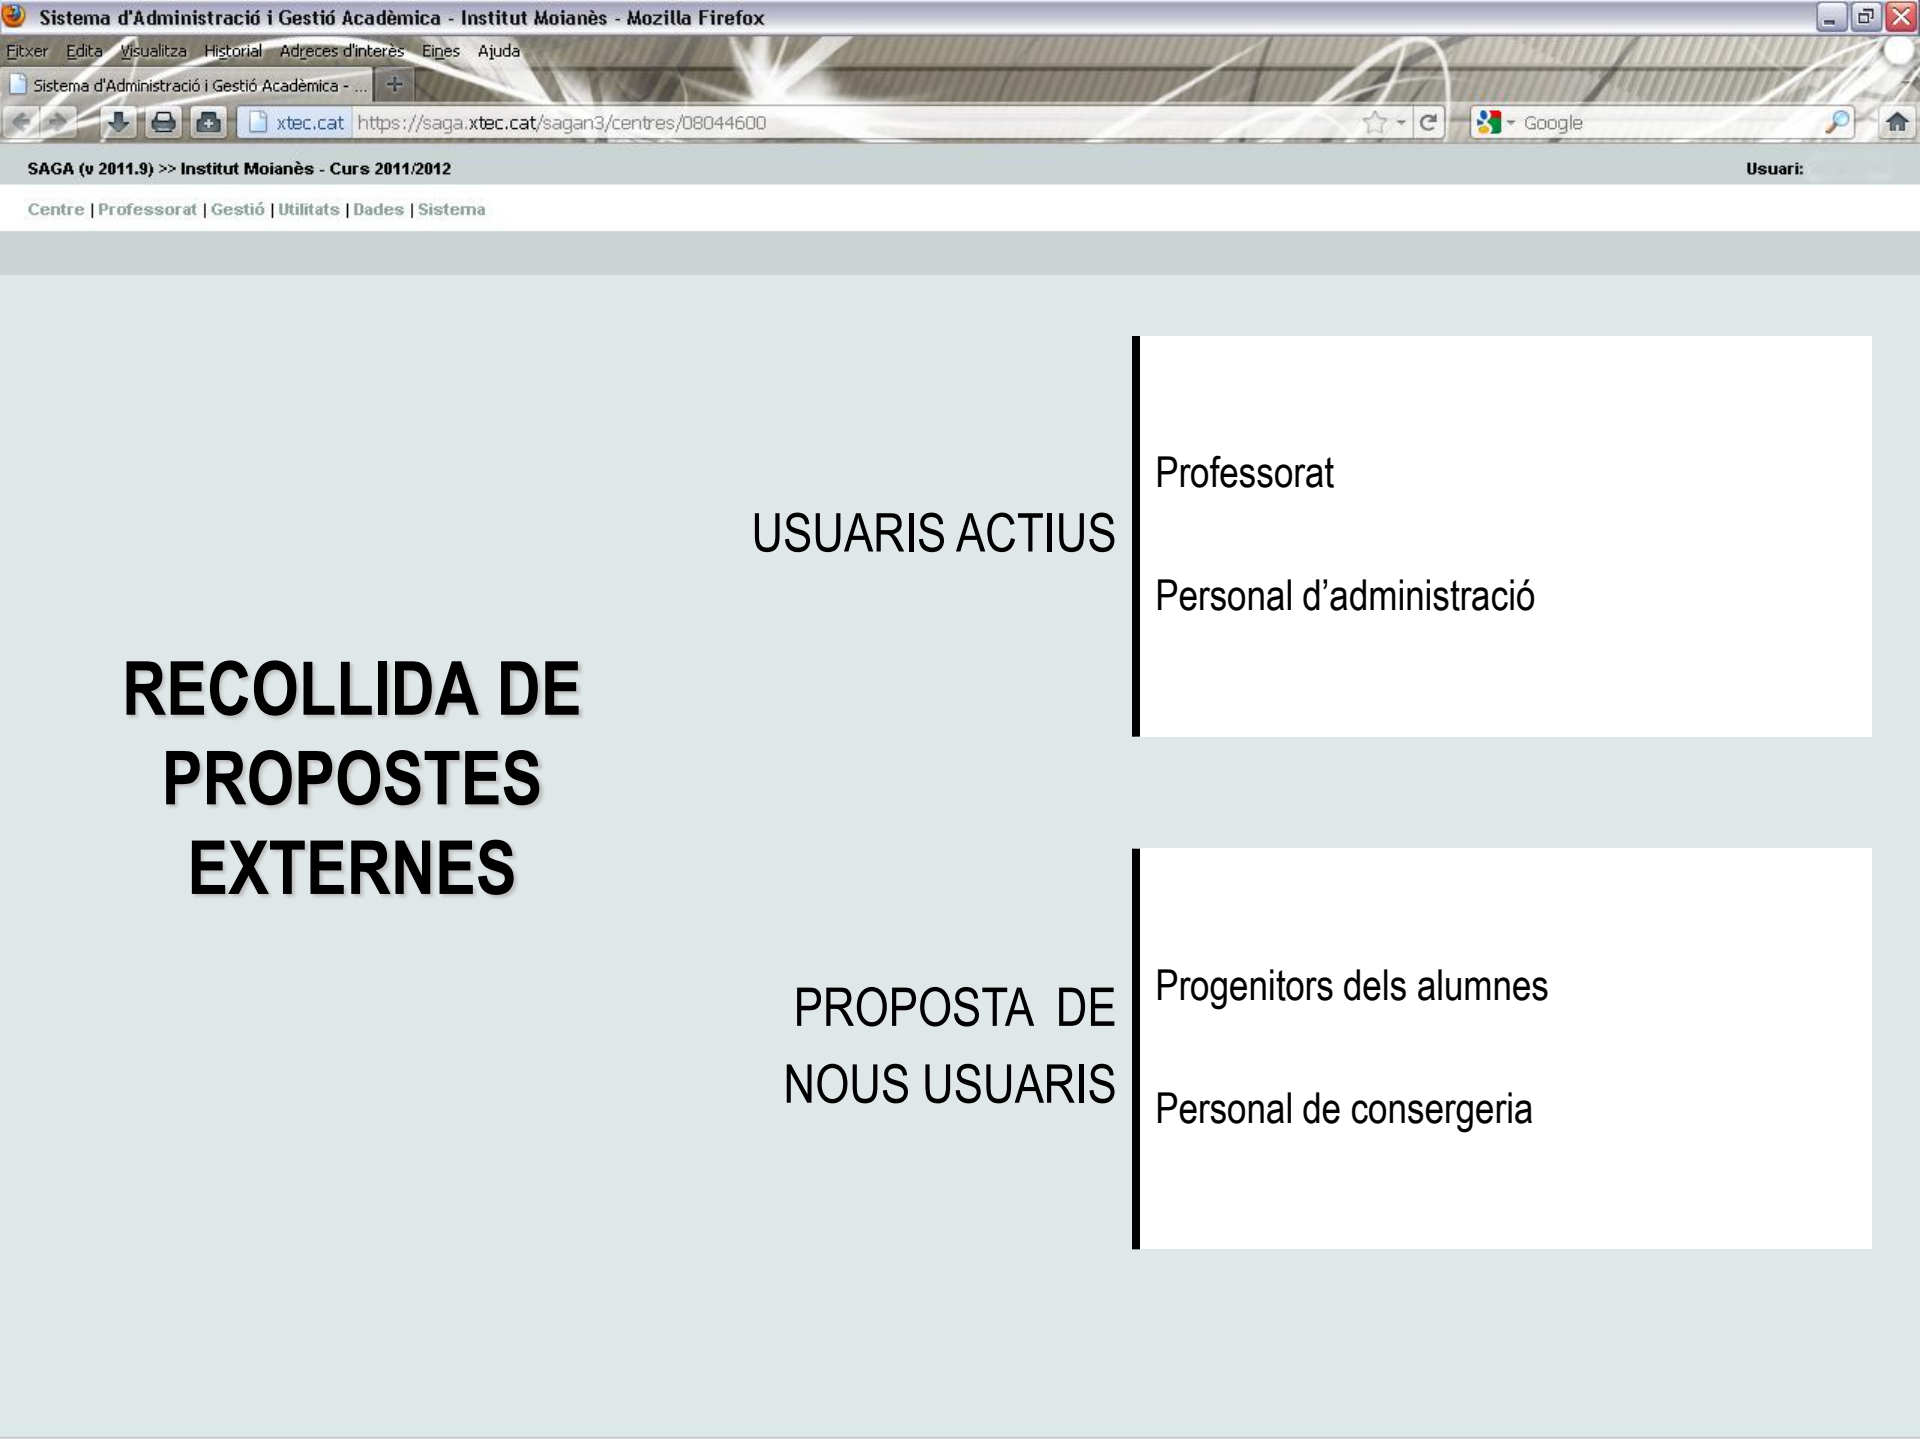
Sistema d'Administració i Gestió Acadèmica - Institut Moianès - Mozilla Firefox

Fitxer Edita Visualitza Historial Adreces d'interès Eines Ajuda

Sistema d'Administració i Gestió Acadèmica - ...

xtec.cat https://saga.xtec.cat/sagan3/centres/08044600

Google

SAGA (v 2011.9) >> Institut Moianès - Curs 2011/2012

Usuari: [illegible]

Centre | Professorat | Gestió | Utilitats | Dades | Sistema

RECOLLIDA DE PROPOSTES EXTERNES

USUARIS ACTIUS

Professorat

Personal d'administració

PROPOSTA DE NOUS USUARIS

Progenitors dels alumnes

Personal de consergeria